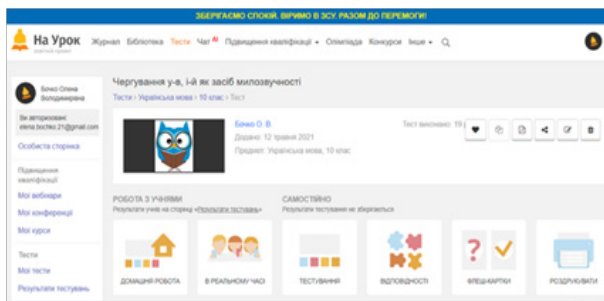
ЗБЕРІГАЄМО СПОКІЙ. ВІРИМО В ЗСУ. РАЗОМ ДО ПЕРЕМОГИ!

На Урок
освітній проєкт

Журнал Бібліотека Тести Чат AI Підвищення кваліфікації Олімпіада Конкурси Інше Q

Бочко Олена Володимирівна

Ви авторизовані:
elena.bochko.21@gmail.com

Особиста сторінка

Підвищення кваліфікації

Мої вебінари

Мої конференції

Мої курси

Тести

Мої тести

Результати тестувань

Чергування у-в, і-й як засіб милозвучності

Тести › Українська мова › 10 клас › Тест

Бочко О. В.
Додано: 12 травня 2021
Предмет: Українська мова, 10 клас

Тест виконано: 19 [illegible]

РОБОТА З УЧНЯМИ
Результати учнів на сторінці «Результати тестувань»

САМОСТІЙНО
Результати тестування не зберігаються

ДОМАШНЯ РОБОТА

В РЕАЛЬНОМУ ЧАСІ

ТЕСТУВАННЯ

ВІДПОВІДНОСТІ

ФЛЕШ-КАРТКИ

РОЗДРУКУВАТИ